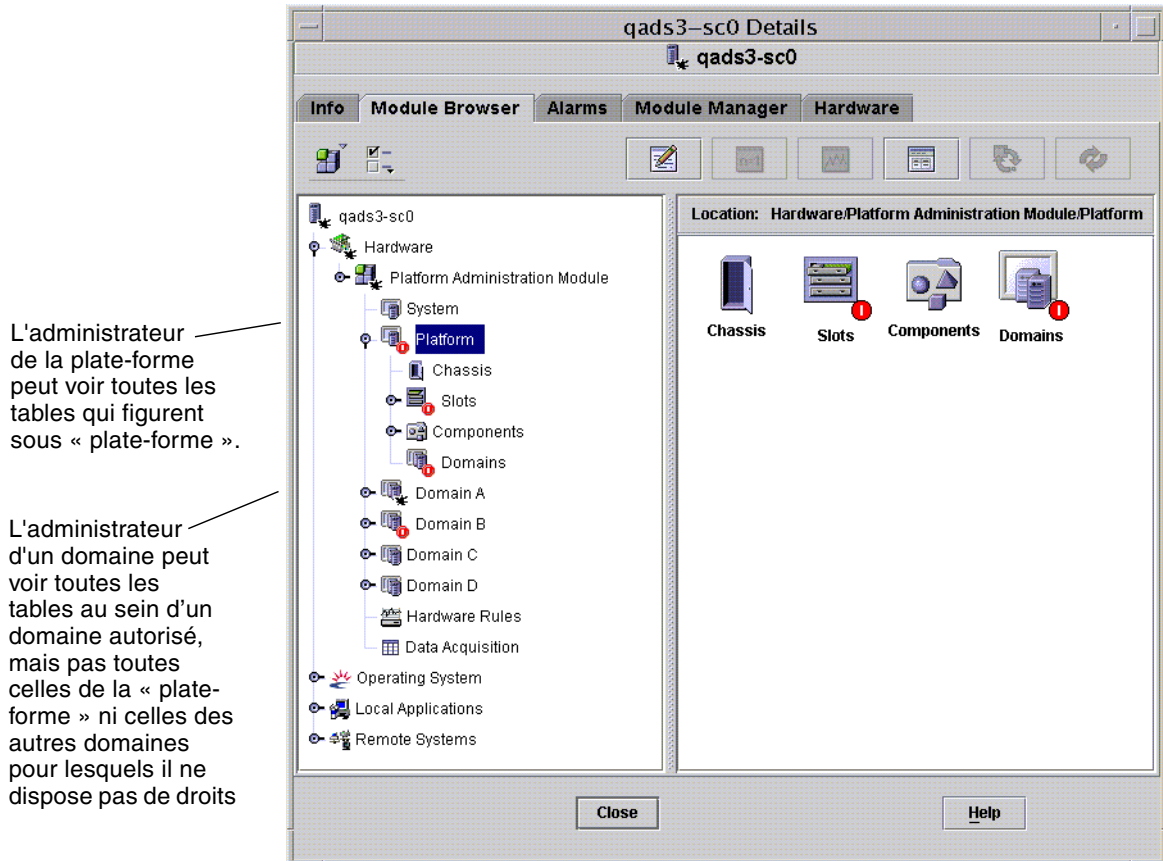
L'administrateur de la plate-forme peut voir toutes les tables qui figurent sous « plate-forme ».

L'administrateur d'un domaine peut voir toutes les tables au sein d'un domaine autorisé, mais pas toutes celles de la « plateforme » ni celles des autres domaines pour lesquels il ne dispose pas de droits

qads3–sc0 Details
qads3-sc0

Info | Module Browser | Alarms | Module Manager | Hardware

qads3-sc0
Hardware
Platform Administration Module
System
Platform
Chassis
Slots
Components
Domains
Domain A
Domain B
Domain C
Domain D
Hardware Rules
Data Acquisition
Operating System
Local Applications
Remote Systems

Location: Hardware/Platform Administration Module/Platform

Chassis
Slots
Components
Domains

Close
Help